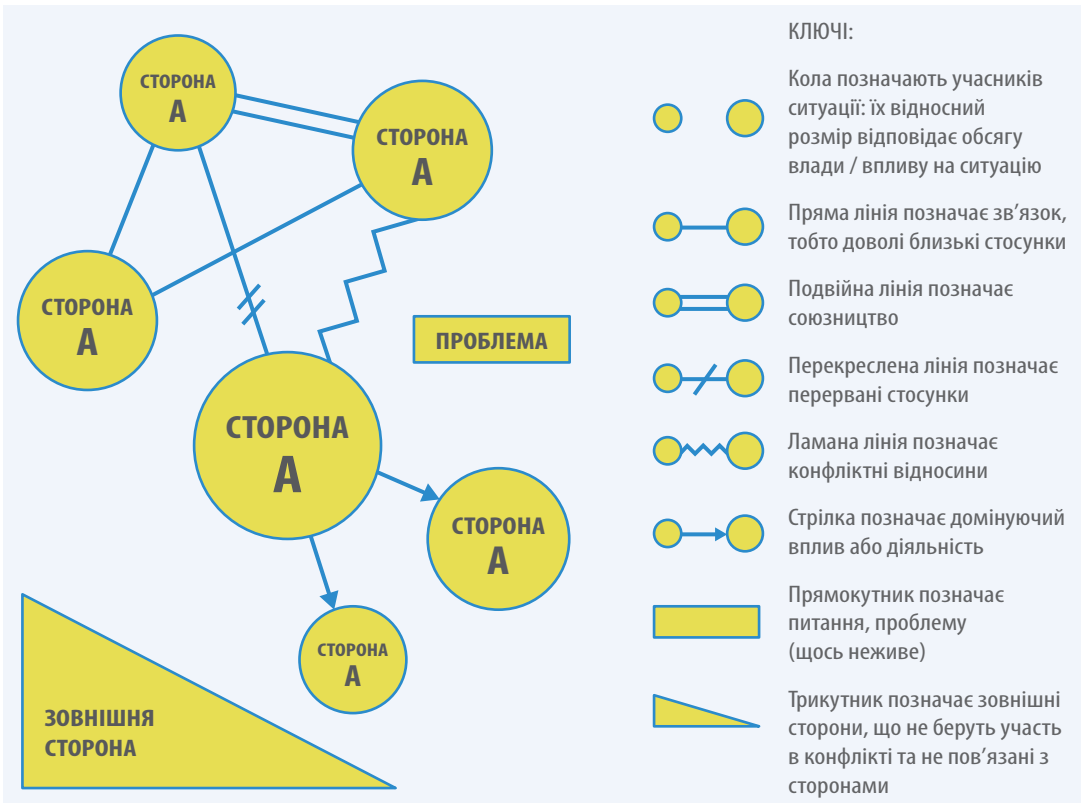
СТОРОНА
А

СТОРОНА
А

СТОРОНА
А

ПРОБЛЕМА

СТОРОНА
А

СТОРОНА
А

СТОРОНА
А

ЗОВНІШНЯ
СТОРОНА

КЛЮЧІ:

Кола позначають учасників ситуації: їх відносний розмір відповідає обсягу влади / впливу на ситуацію

Пряма лінія позначає зв'язок, тобто доволі близькі стосунки

Подвійна лінія позначає союзництво

Перекреслена лінія позначає перервані стосунки

Ламана лінія позначає конфліктні відносини

Стрілка позначає домінуючий вплив або діяльність

Прямокутник позначає питання, проблему (щось неживе)

Трикутник позначає зовнішні сторони, що не беруть участь в конфлікті та не пов'язані з сторонами